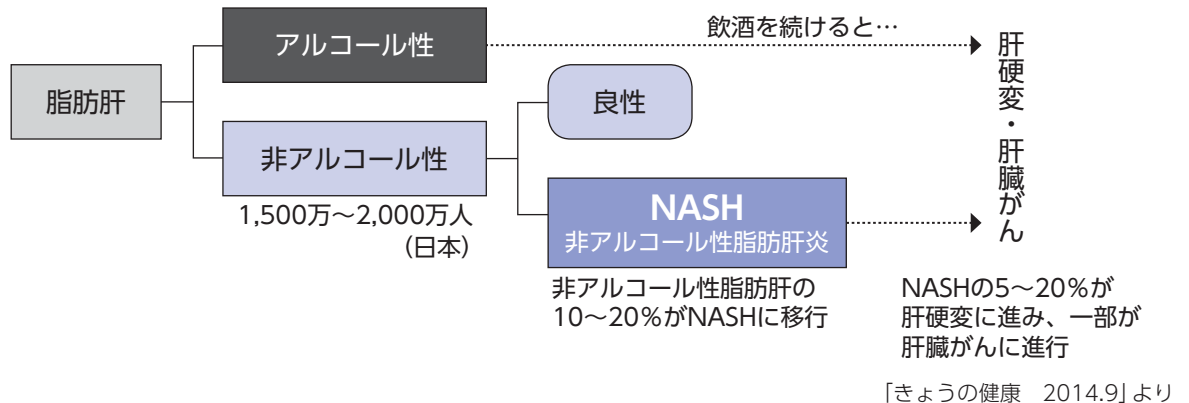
脂肪肝

アルコール性

飲酒を続けると…

肝硬変・肝臓がん

非アルコール性

1,500万～2,000万人
（日本）

良性

NASH
非アルコール性脂肪肝炎

非アルコール性脂肪肝の
10～20％がNASHに移行

NASHの5～20％が
肝硬変に進み、一部が
肝臓がんに進行

「きょうの健康　2014.9」より